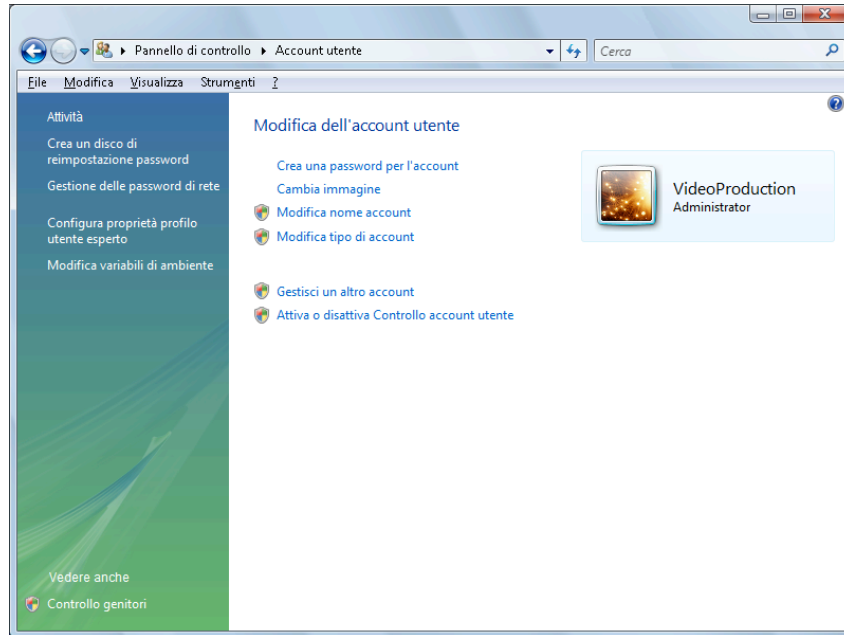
Pannello di controllo ▸ Account utente

Cerca

File Modifica Visualizza Strumenti ?

Attività

Crea un disco di reimpostazione password

Gestione delle password di rete

Configura proprietà profilo utente esperto

Modifica variabili di ambiente

Vedere anche

Controllo genitori

Modifica dell'account utente

Crea una password per l'account

Cambia immagine

Modifica nome account

Modifica tipo di account

Gestisci un altro account

Attiva o disattiva Controllo account utente

VideoProduction
Administrator